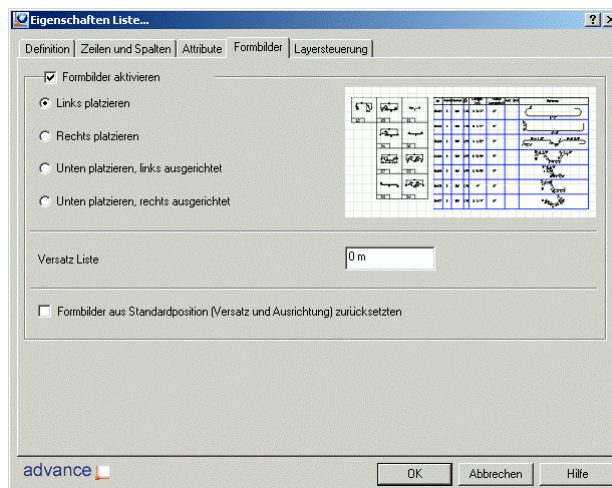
Eigenschaften Liste...

?

Definition | Zeilen und Spalten | Attribute | Formbilder | Layersteuerung

Formbilder aktivieren

Links platzieren

Rechts platzieren

Unten platzieren, links ausgerichtet

Unten platzieren, rechts ausgerichtet

Versatz Liste

0 m

Formbilder aus Standardposition (Versatz und Ausrichtung) zurücksetzen

advance

OK

Abbrechen

Hilfe